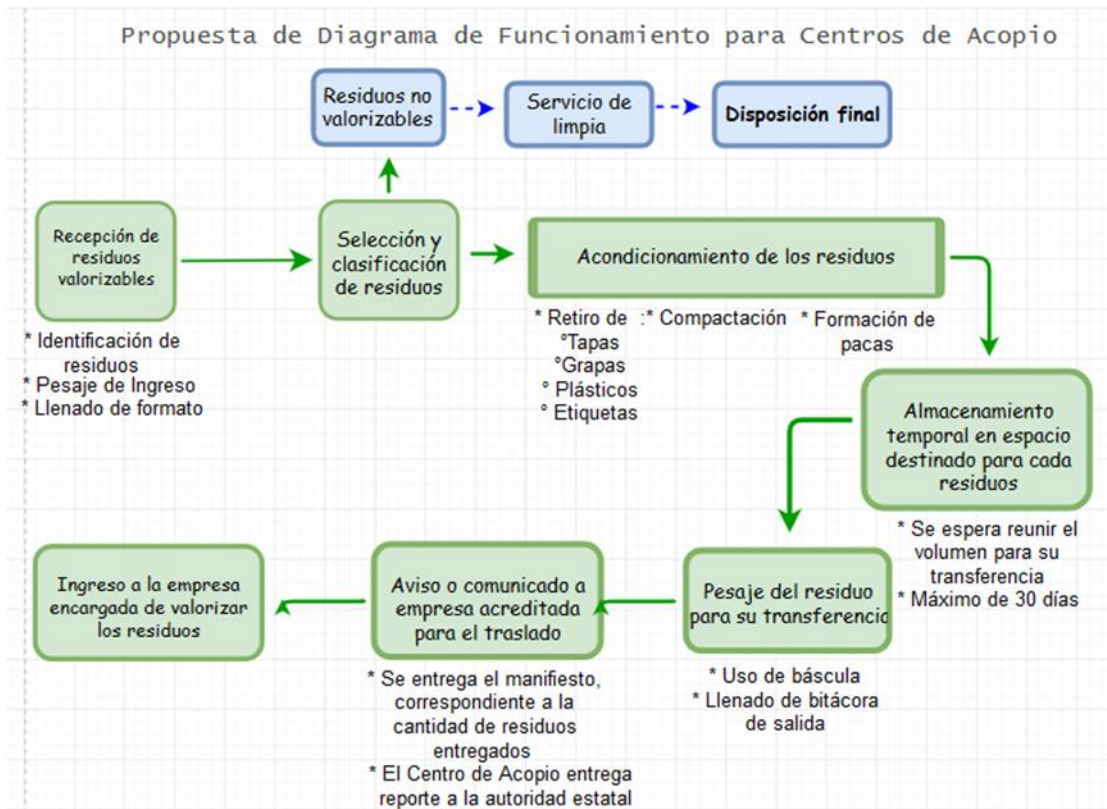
Propuesta de Diagrama de Funcionamiento para Centros de Acopio

Residuos no valorizables

Servicio de limpia

Disposición final

Recepción de residuos valorizables

* Identificación de residuos
* Pesaje de Ingreso
* Llenado de formato

Selección y clasificación de residuos

Acondicionamiento de los residuos

* Retiro de
°Tapas
°Grapas
° Plásticos
° Etiquetas

:* Compactación

* Formación de pacas

Almacenamiento temporal en espacio destinado para cada residuos

* Se espera reunir el volumen para su transferencia
* Máximo de 30 días

Pesaje del residuo para su transferencia

* Uso de báscula
* Llenado de bitácora de salida

Aviso o comunicado a empresa acreditada para el traslado

* Se entrega el manifiesto, correspondiente a la cantidad de residuos entregados
* El Centro de Acopio entrega reporte a la autoridad estatal

Ingreso a la empresa encargada de valorizar los residuos